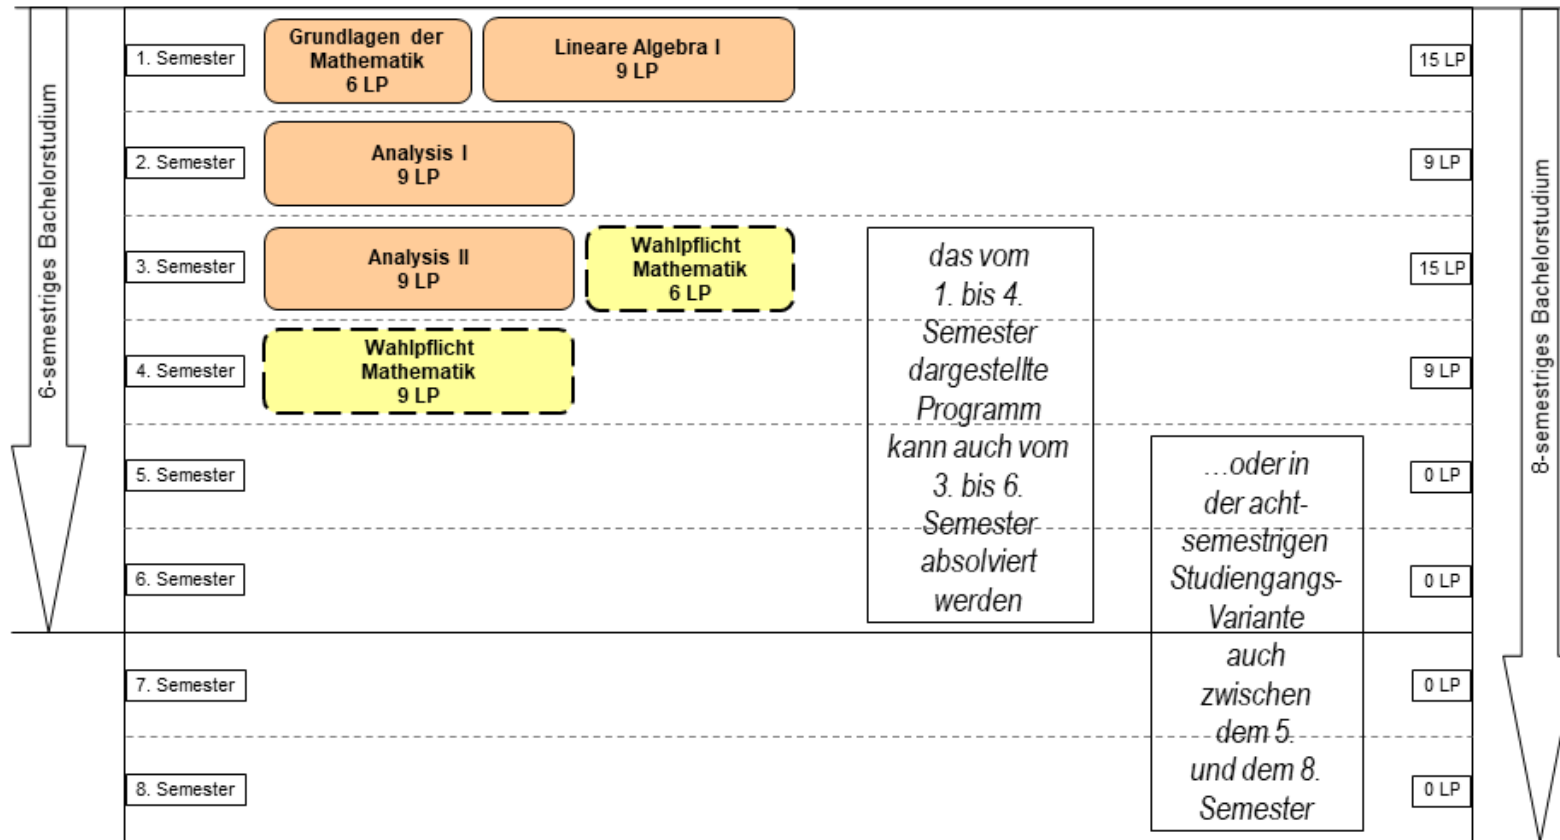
6-semestriges Bachelorstudium

1. Semester

Grundlagen der Mathematik 6 LP

Lineare Algebra I 9 LP

15 LP

2. Semester

Analysis I 9 LP

9 LP

3. Semester

Analysis II 9 LP

Wahlpflicht Mathematik 6 LP

15 LP

4. Semester

Wahlpflicht Mathematik 9 LP

9 LP

5. Semester

0 LP

6. Semester

0 LP

7. Semester

0 LP

8. Semester

0 LP

das vom 1. bis 4. Semester dargestellte Programm kann auch vom 3. bis 6. Semester absolviert werden

...oder in der acht-semestrigen Studiengangs-Variante auch zwischen dem 5. und dem 8. Semester

8-semestriges Bachelorstudium